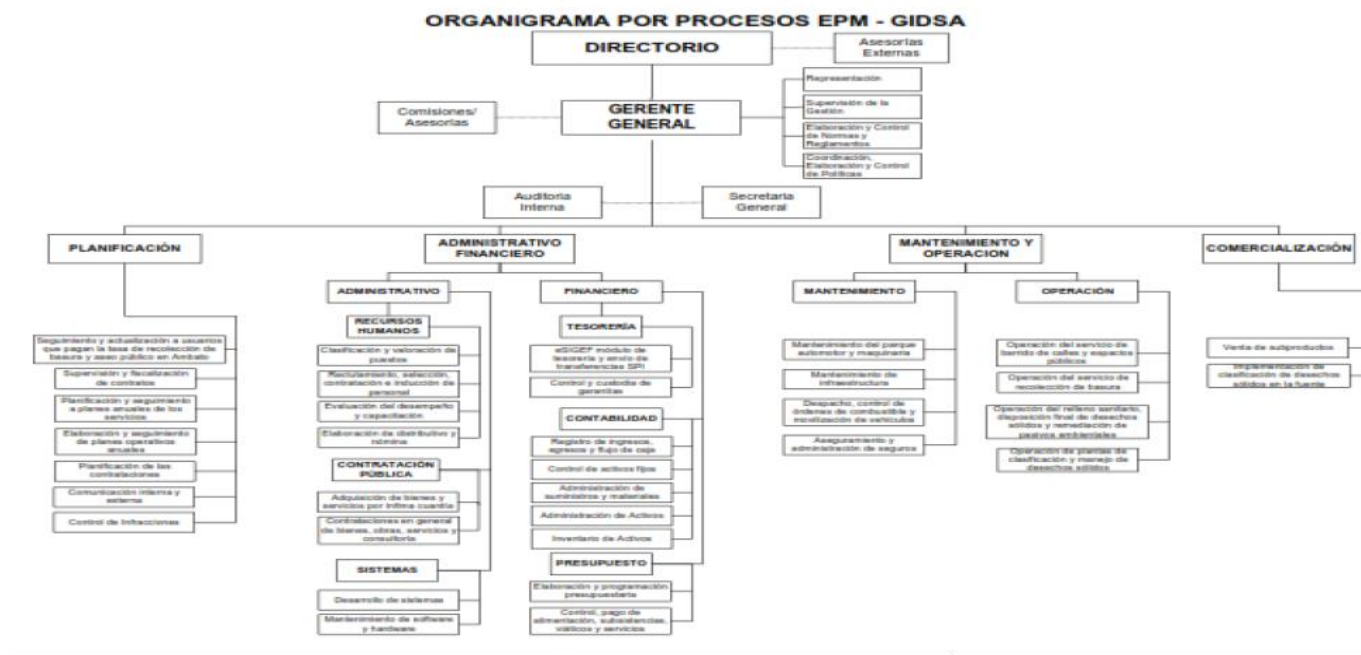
ORGANIGRAMA POR PROCESOS EPM - GIDSA

DIRECTORIO

Asesorías Externas

Representación

Supervisión de la Gestión

Elaboración y Control de Normas y Reglamentos

Coordinación, Elaboración y Control de Políticas

Comisiones/ Asesorías

GERENTE GENERAL

Auditoría Interna

Secretaría General

PLANIFICACIÓN

Seguimiento y actualización a usuarios que pagan la tasa de recolección de basura y aseo público en Ambato

Supervisión y fiscalización de contratos

Planificación y seguimiento a planes anuales de los servicios

Elaboración y seguimiento de planes operativos anuales

Planificación de las contrataciones

Comunicación interna y externa

Control de Infracciones

ADMINISTRATIVO FINANCIERO

ADMINISTRATIVO

RECURSOS HUMANOS

Clasificación y valoración de puestos

Reclutamiento, selección, contratación e inducción de personal

Evaluación del desempeño y capacitación

Elaboración de distributivo y nómina

CONTRATACIÓN PÚBLICA

Adquisición de bienes y servicios por ínfima cuantía

Contrataciones en general de bienes, obras, servicios y consultoría

SISTEMAS

Desarrollo de sistemas

Mantenimiento de software y hardware

FINANCIERO

TESORERÍA

eSIGEF módulo de tesorería y envío de transferencias SPI

Control y custodia de garantías

CONTABILIDAD

Registro de ingresos, egresos y flujo de caja

Control de activos fijos

Administración de suministros y materiales

Administración de Activos

Inventario de Activos

PRESUPUESTO

Elaboración y programación presupuestaria

Control, pago de alimentación, subsistencias, viáticos y servicios

MANTENIMIENTO Y OPERACION

MANTENIMIENTO

Mantenimiento del parque automotor y maquinaria

Mantenimiento de infraestructura

Despacho, control de órdenes de combustible y movilización de vehículos

Aseguramiento y administración de seguros

OPERACIÓN

Operación del servicio de barrido de calles y espacios públicos

Operación del servicio de recolección de basura

Operación del relleno sanitario, disposición final de desechos sólidos y remediación de pasivos ambientales

Operación de plantas de clasificación y manejo de desechos sólidos

COMERCIALIZACIÓN

Venta de subproductos

Implementación de clasificación de desechos sólidos en la fuente